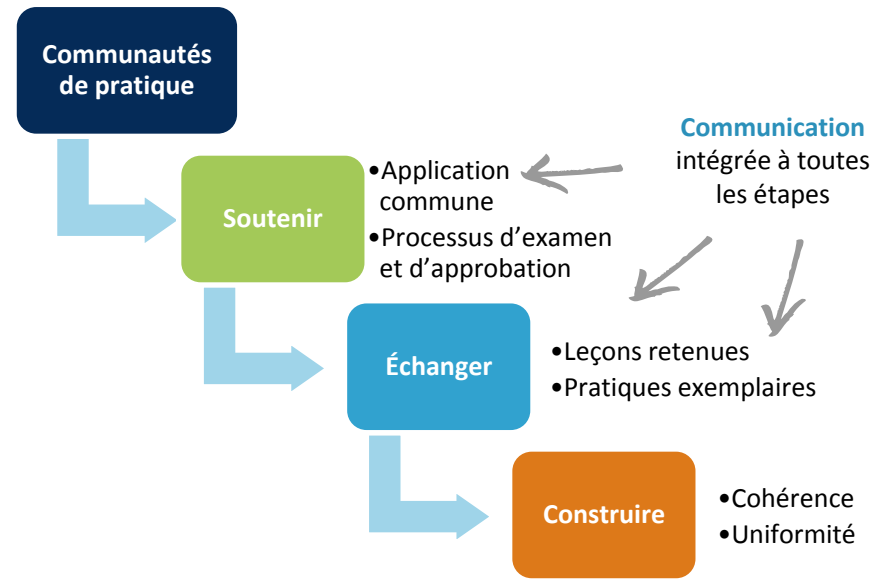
Communautés de pratique

Communication intégrée à toutes les étapes

Soutenir

•Application commune
•Processus d'examen et d'approbation

Échanger

•Leçons retenues
•Pratiques exemplaires

Construire

•Cohérence
•Uniformité